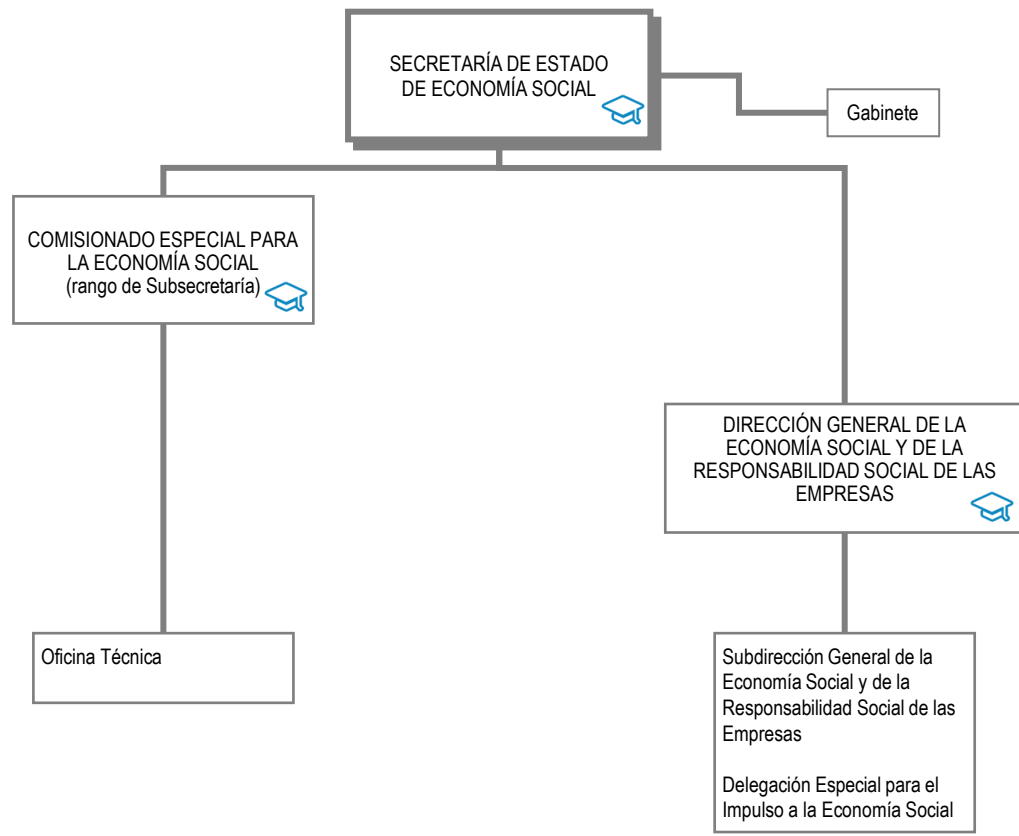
SECRETARÍA DE ESTADO DE ECONOMÍA SOCIAL

Gabinete

COMISIONADO ESPECIAL PARA LA ECONOMÍA SOCIAL (rango de Subsecretaría)

DIRECCIÓN GENERAL DE LA ECONOMÍA SOCIAL Y DE LA RESPONSABILIDAD SOCIAL DE LAS EMPRESAS

Oficina Técnica

Subdirección General de la Economía Social y de la Responsabilidad Social de las Empresas

Delegación Especial para el Impulso a la Economía Social